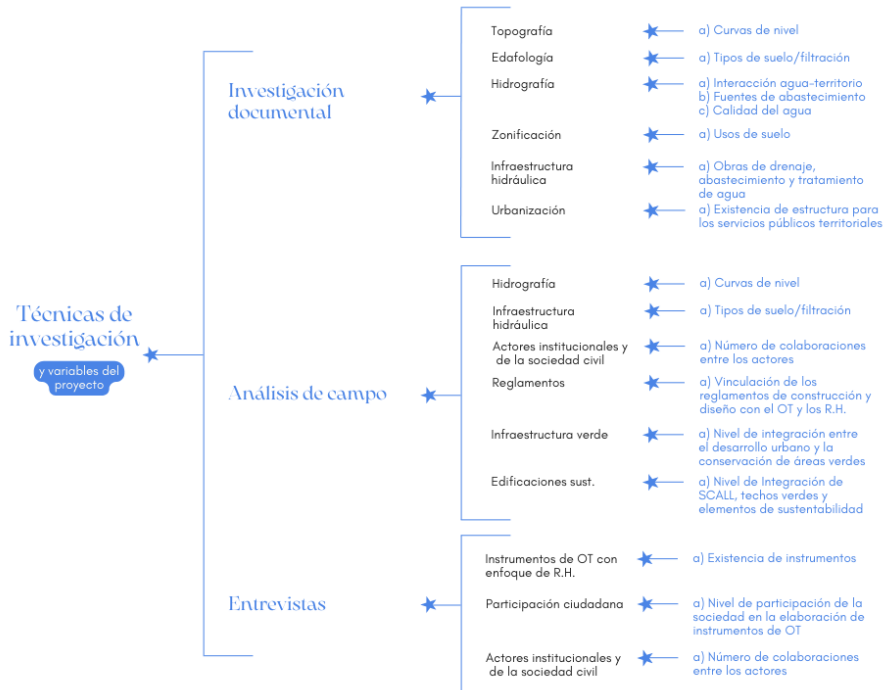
Técnicas de investigación

y variables del proyecto

Investigación documental

Topografía
a) Curvas de nivel

Edafología
a) Tipos de suelo/filtración

Hidrografía
a) Interacción agua-territorio
b) Fuentes de abastecimiento
c) Calidad del agua

Zonificación
a) Usos de suelo

Infraestructura hidráulica
a) Obras de drenaje, abastecimiento y tratamiento de agua

Urbanización
a) Existencia de estructura para los servicios públicos territoriales

Análisis de campo

Hidrografía
a) Curvas de nivel

Infraestructura hidráulica
a) Tipos de suelo/filtración

Actores institucionales y de la sociedad civil
a) Número de colaboraciones entre los actores

Reglamentos
a) Vinculación de los reglamentos de construcción y diseño con el OT y los R.H.

Infraestructura verde
a) Nivel de integración entre el desarrollo urbano y la conservación de áreas verdes

Edificaciones sust.
a) Nivel de Integración de SCALL, techos verdes y elementos de sustentabilidad

Entrevistas

Instrumentos de OT con enfoque de R.H.
a) Existencia de instrumentos

Participación ciudadana
a) Nivel de participación de la sociedad en la elaboración de instrumentos de OT

Actores institucionales y de la sociedad civil
a) Número de colaboraciones entre los actores